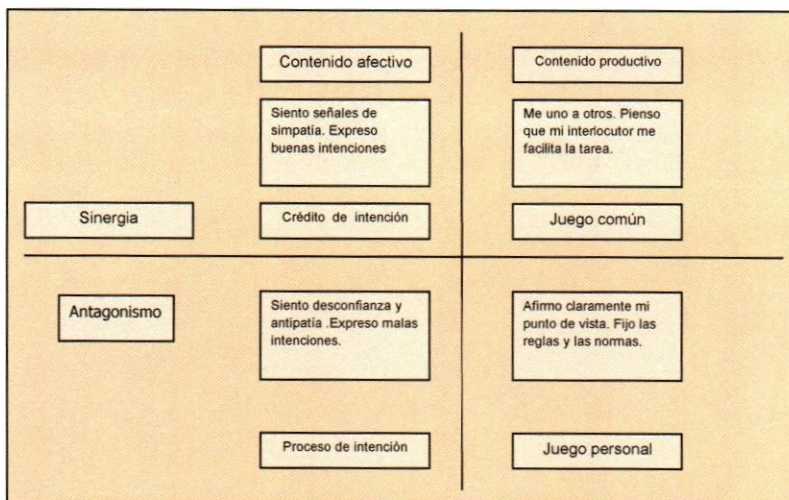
Contenido afectivo

Contenido productivo

Siento señales de simpatía. Expreso buenas intenciones

Me uno a otros. Pienso que mi interlocutor me facilita la tarea.

Sinergia

Crédito de intención

Juego común

Antagonismo

Siento desconfianza y antipatía .Expreso malas intenciones.

Afirmo claramente mi punto de vista. Fijo las reglas y las normas.

Proceso de intenciòn

Juego personal